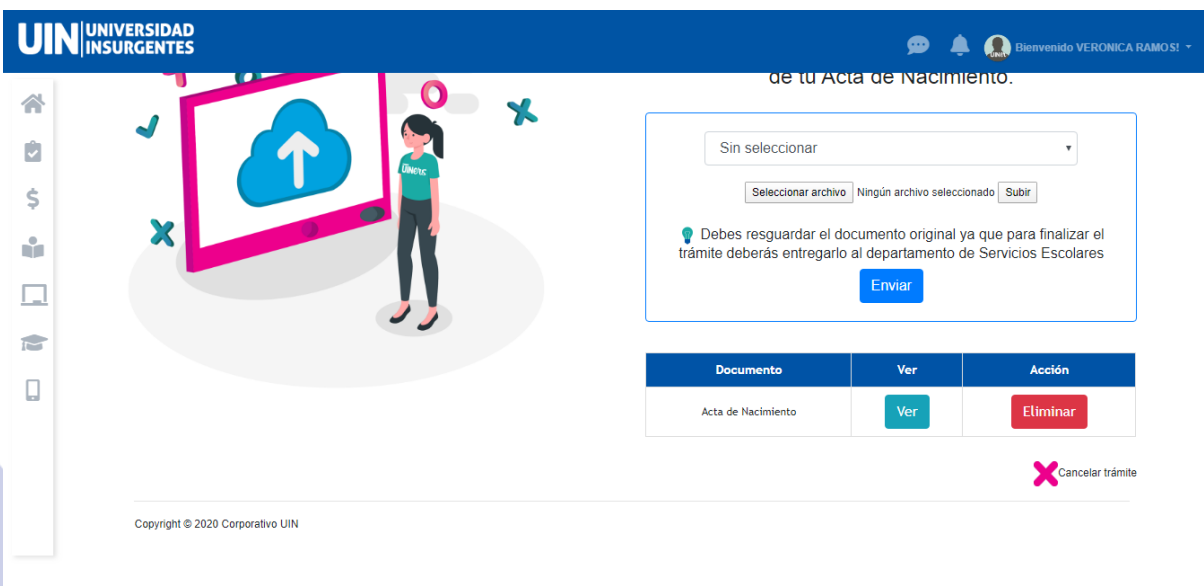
UIN UNIVERSIDAD INSURGENTES

Bienvenido VERONICA RAMOS!

de tu Acta de Nacimiento.

Sin seleccionar

Seleccionar archivo Ningún archivo seleccionado Subir

Debes resguardar el documento original ya que para finalizar el trámite deberás entregarlo al departamento de Servicios Escolares

Enviar

| Documento | Ver | Acción |
|---|---|---|
| Acta de Nacimiento | Ver | Eliminar |

Cancelar trámite

Copyright © 2020 Corporativo UIN